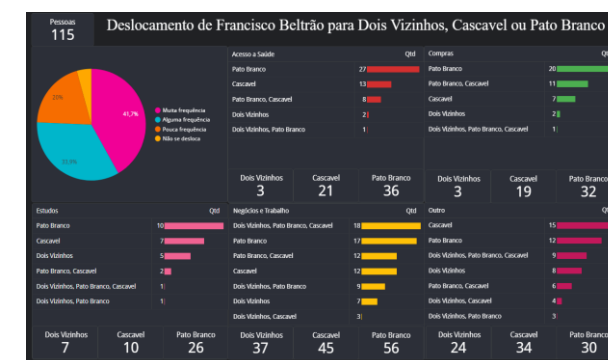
Pessoas
115

Deslocamento de Francisco Beltrão para Dois Vizinhos, Cascavel ou Pato Branco

41,7%
33,0%
22%

Muita frequência
Alguma frequência
Pouca frequência
Não se desloca

Acesso a Saúde | Qtd
Pato Branco 27
Cascavel 13
Pato Branco, Cascavel 8
Dois Vizinhos 2
Dois Vizinhos, Pato Branco 1

Dois Vizinhos 3 | Cascavel 21 | Pato Branco 36

Compras | Qtd
Pato Branco 20
Pato Branco, Cascavel 11
Cascavel 7
Dois Vizinhos 2
Dois Vizinhos, Pato Branco, Cascavel 1

Dois Vizinhos 3 | Cascavel 19 | Pato Branco 32

Estudos | Qtd
Pato Branco 10
Cascavel 7
Dois Vizinhos 5
Pato Branco, Cascavel 2
Dois Vizinhos, Pato Branco, Cascavel 1
Dois Vizinhos, Pato Branco 1

Dois Vizinhos 7 | Cascavel 10 | Pato Branco 26

Negócios e Trabalho | Qtd
Dois Vizinhos, Pato Branco, Cascavel 18
Pato Branco 17
Pato Branco, Cascavel 12
Cascavel 12
Dois Vizinhos, Pato Branco 9
Dois Vizinhos 7
Dois Vizinhos, Cascavel 3

Dois Vizinhos 37 | Cascavel 45 | Pato Branco 56

Outro | Qt
Cascavel 15
Pato Branco 12
Dois Vizinhos, Pato Branco, Cascavel 9
Dois Vizinhos 8
Pato Branco, Cascavel 6
Dois Vizinhos, Cascavel 4
Dois Vizinhos, Pato Branco 3

Dois Vizinhos 24 | Cascavel 34 | Pato Branco 30